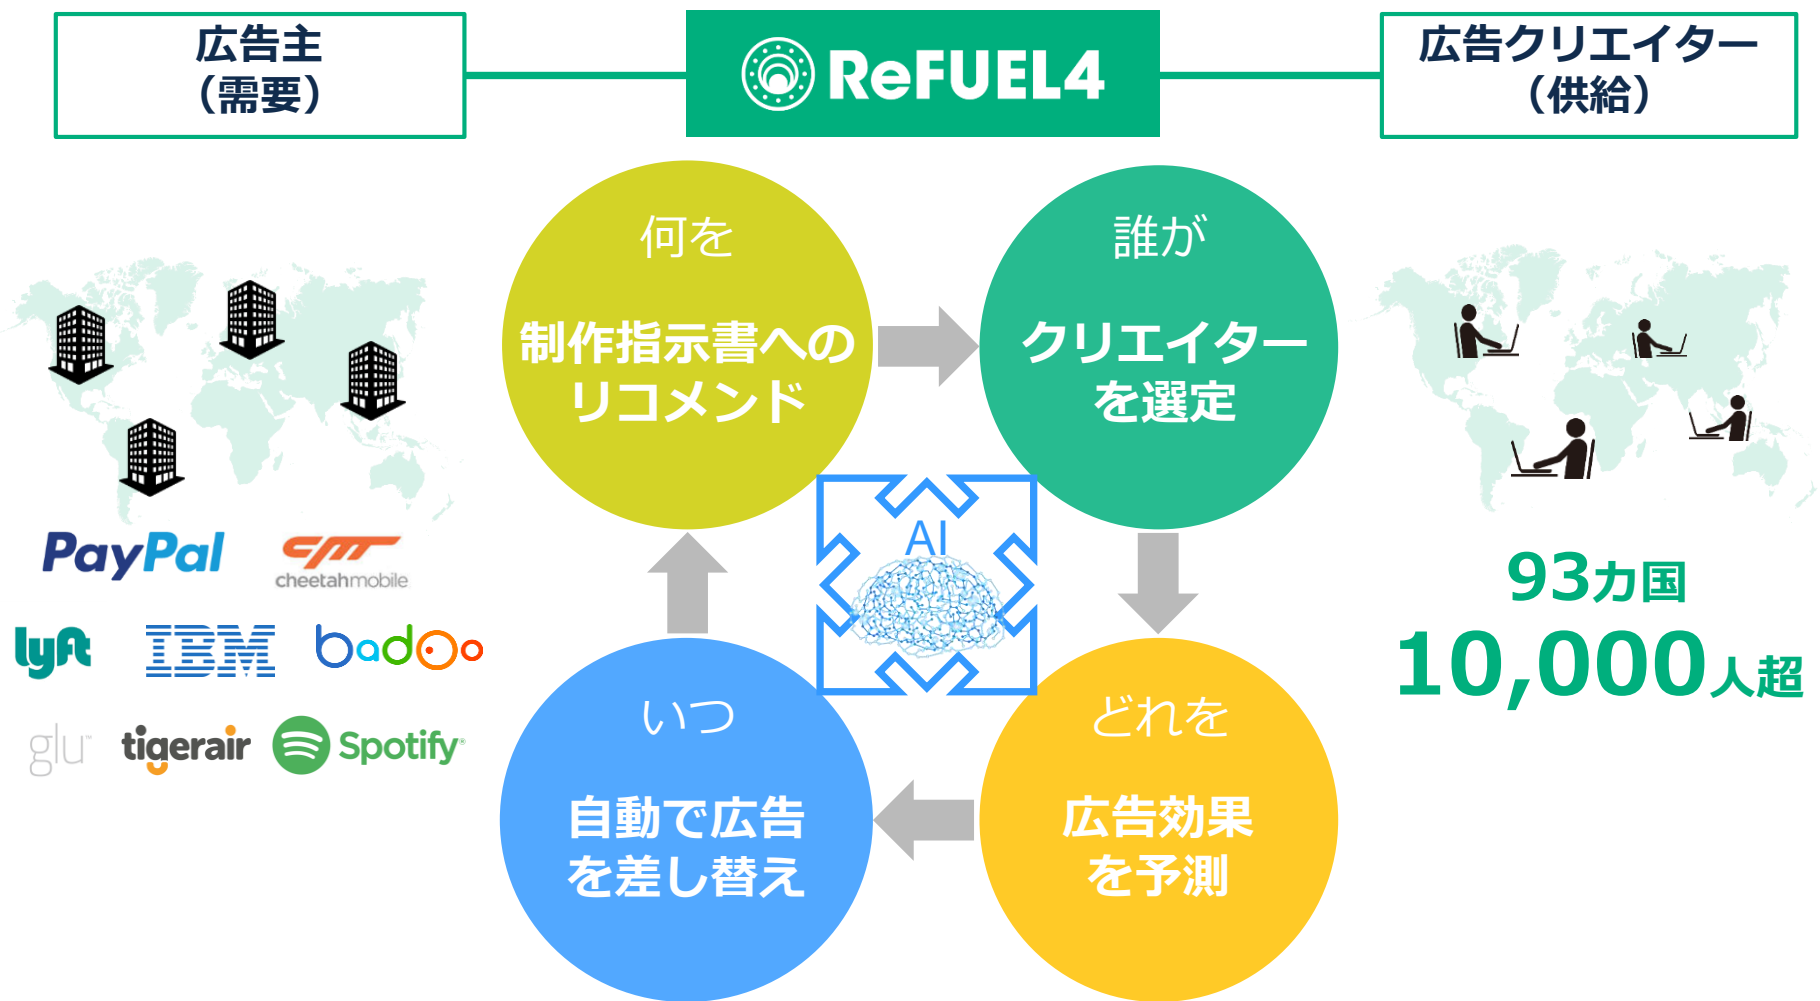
広告主
（需要）

ReFUEL4

広告クリエイター
（供給）

何を
制作指示書へのリコメンド

誰が
クリエイターを選定

AI

どれを
広告効果を予測

いつ
自動で広告を差し替え

PayPal
cheetahmobile
lyft
IBM
badoo
glu
tigerair
Spotify

93カ国
10,000人超